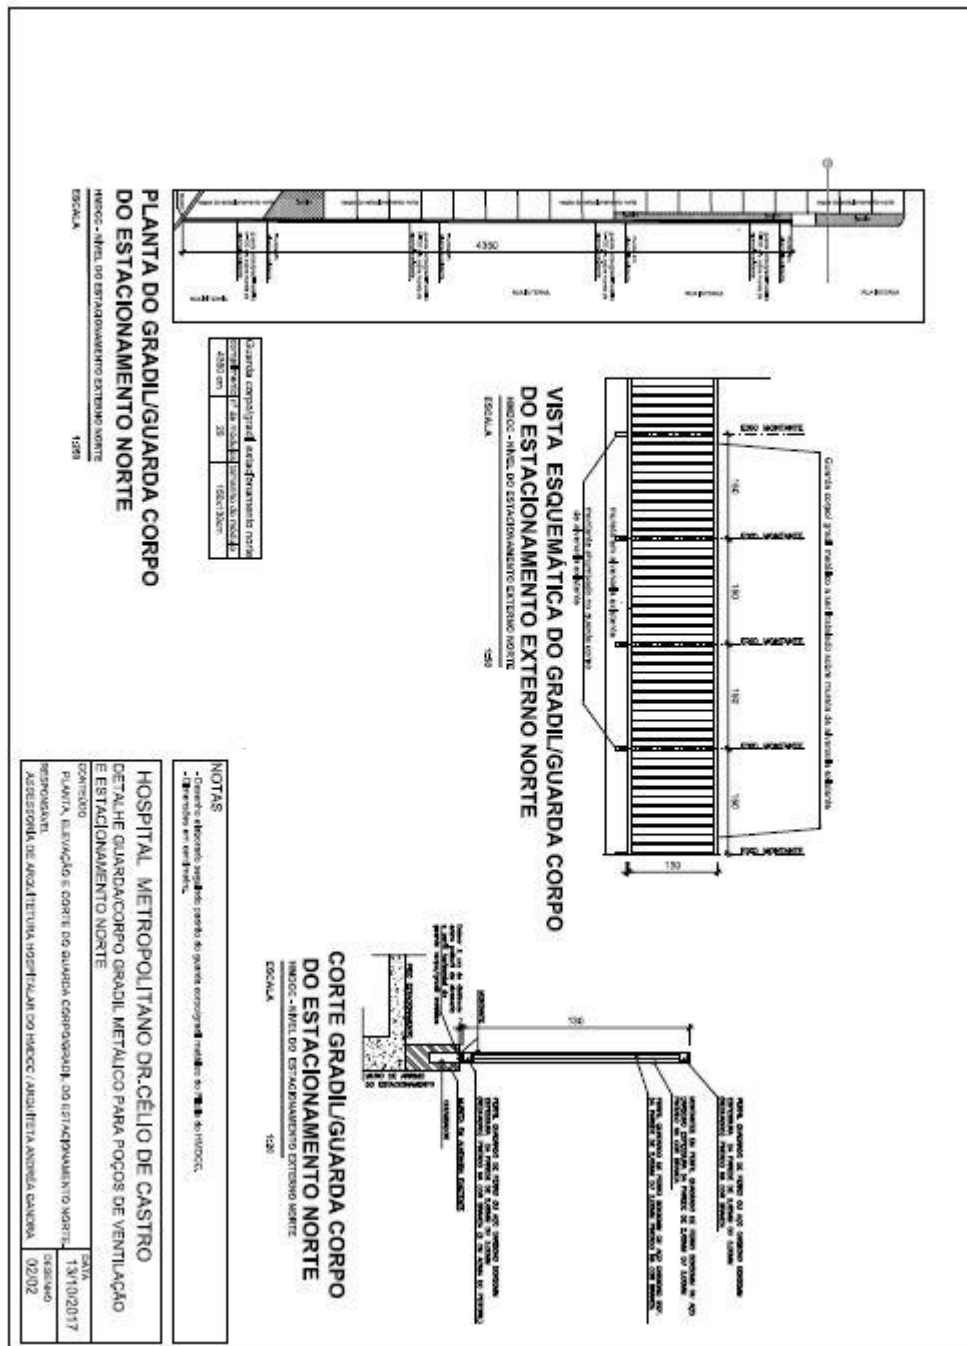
PLANTA DO GRADIL/GUARDA CORPO DO ESTACIONAMENTO NORTE
HMDCC - NÍVEL DO ESTACIONAMENTO EXTERNO NORTE
ESCALA 1:200

4350

| Guarda corpo/gradil metálico | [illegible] | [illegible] |
|---|---|---|
| comprimento | nº de módulos | tamanho do módulo |
| 4350 cm | 29 | 150x130cm |

VISTA ESQUEMÁTICA DO GRADIL/GUARDA CORPO DO ESTACIONAMENTO EXTERNO NORTE
HMDCC - NÍVEL DO ESTACIONAMENTO EXTERNO NORTE
ESCALA 1:50

Guarda corpo/ gradil metálico a ser instalado sobre mureta de alvenaria existente

150 150 150 150
130

CORTE GRADIL/GUARDA CORPO DO ESTACIONAMENTO NORTE
HMDCC - NÍVEL DO ESTACIONAMENTO EXTERNO NORTE
ESCALA 1:20

130

NOTAS
- Desenho elaborado segundo padrão do guarda corpo/gradil metálico do Hospital HMDCC.
- Dimensões em centímetros.

HOSPITAL METROPOLITANO DR.CÉLIO DE CASTRO
DETALHE GUARDA/CORPO GRADIL METÁLICO PARA POÇOS DE VENTILAÇÃO E ESTACIONAMENTO NORTE
CONTEÚDO
PLANTA, ELEVAÇÃO E CORTE DO GUARDA CORPO/GRADIL DO ESTACIONAMENTO NORTE
RESPONSÁVEL
ASSESSORIA DE ARQUITETURA HOSPITALAR DO HMDCC / ARQUITETA ANDRÉA GANDRA
DATA 13/10/2017
DESENHO 02/02